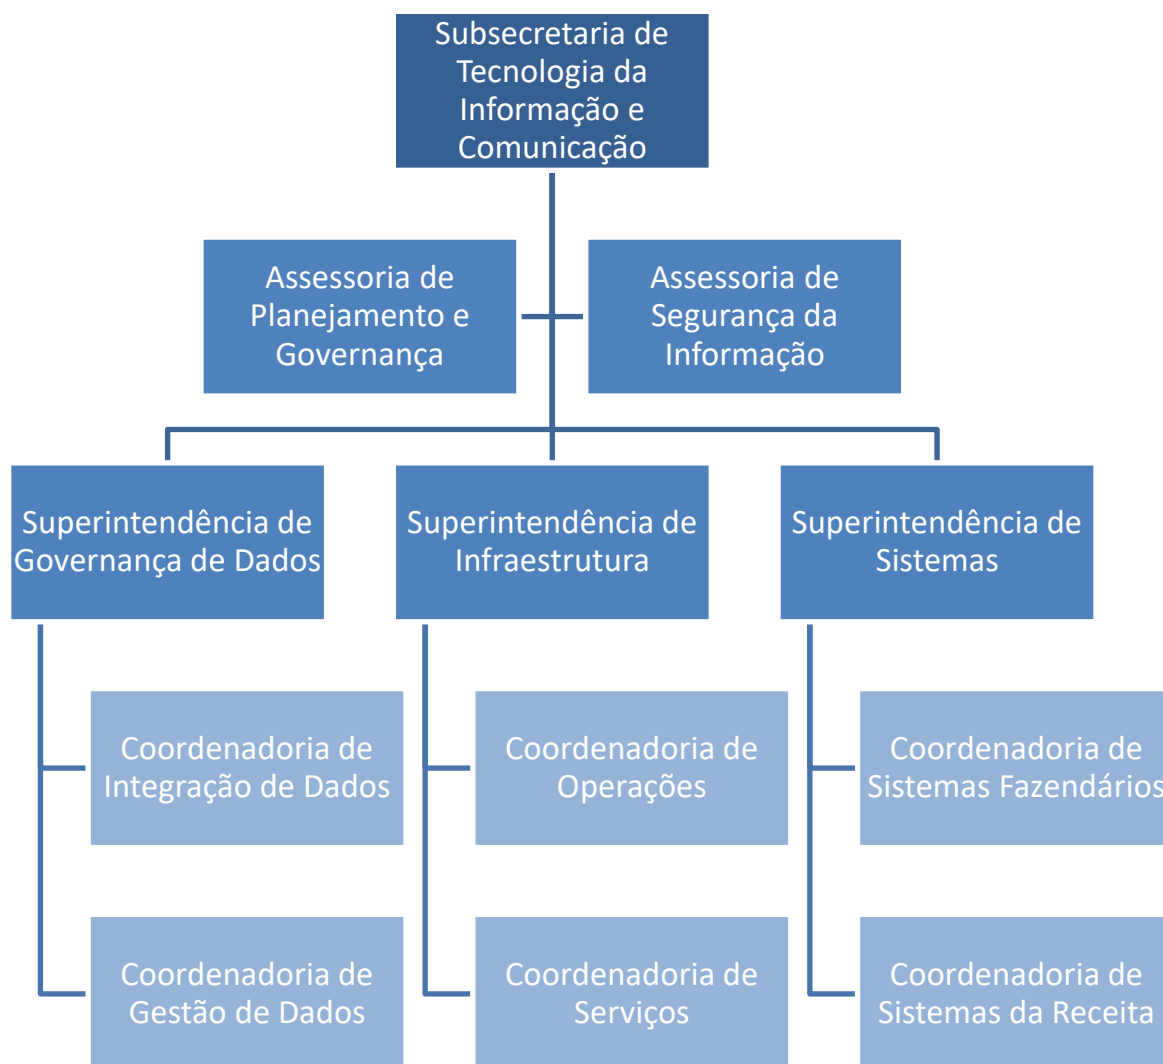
Subsecretaria de Tecnologia da Informação e Comunicação

Assessoria de Planejamento e Governança

Assessoria de Segurança da Informação

Superintendência de Governança de Dados

Superintendência de Infraestrutura

Superintendência de Sistemas

Coordenadoria de Integração de Dados

Coordenadoria de Gestão de Dados

Coordenadoria de Operações

Coordenadoria de Serviços

Coordenadoria de Sistemas Fazendários

Coordenadoria de Sistemas da Receita